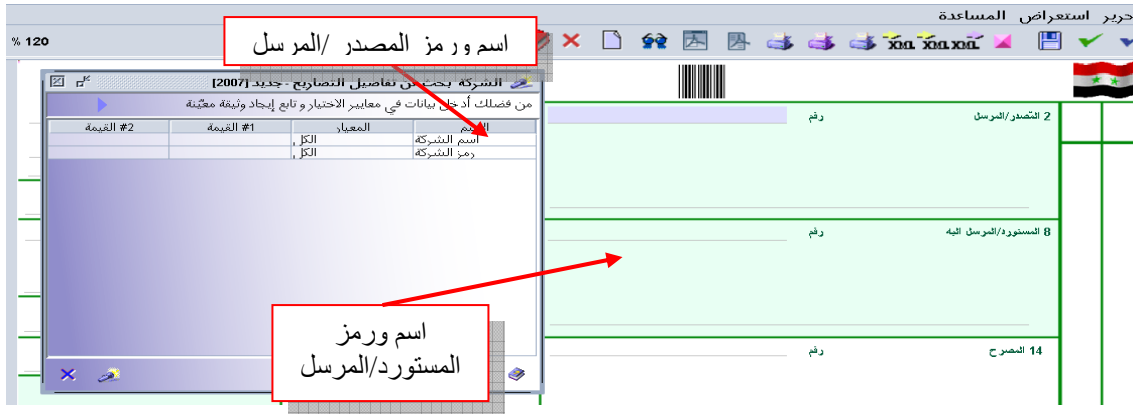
حرير استعراض المساعدة

120 %

اسم و رمز المصدر /المرسل

الشركة بحث عن تفاصيل التصاريح - جديد [2007]

من فضلك أدخل بيانات في معايير الاختيار و تابع إيجاد وثيقة معيّنة

| القيم | المعيار | #1 القيمة | #2 القيمة |
|---|---|---|---|
| اسم الشركة | الكل , | | |
| رمز الشركة | الكل , | | |

2 المُصدر/المرسل

رقم

8 المستورد/المرسل اليه

رقم

اسم ورمز المستورد/المرسل

14 المصرح

رقم